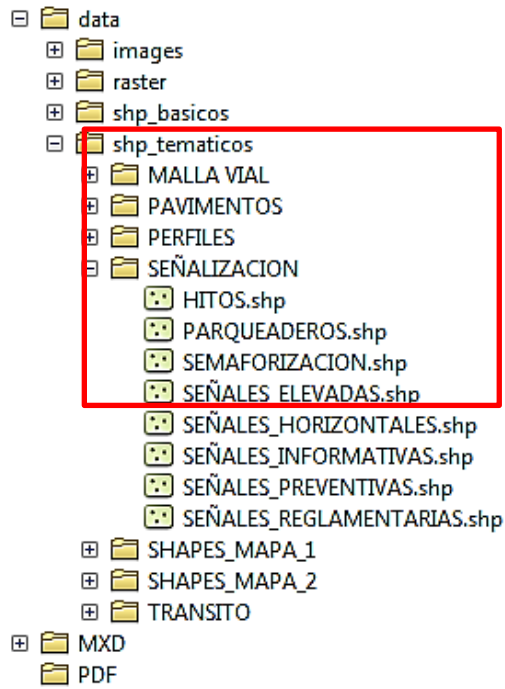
data
images
raster
shp_basicos
shp_tematicos
MALLA VIAL
PAVIMENTOS
PERFILES
SEÑALIZACION
HITOS.shp
PARQUEADEROS.shp
SEMAFORIZACION.shp
SEÑALES_ELEVADAS.shp
SEÑALES_HORIZONTALES.shp
SEÑALES_INFORMATIVAS.shp
SEÑALES_PREVENTIVAS.shp
SEÑALES_REGLAMENTARIAS.shp
SHAPES_MAPA_1
SHAPES_MAPA_2
TRANSITO
MXD
PDF